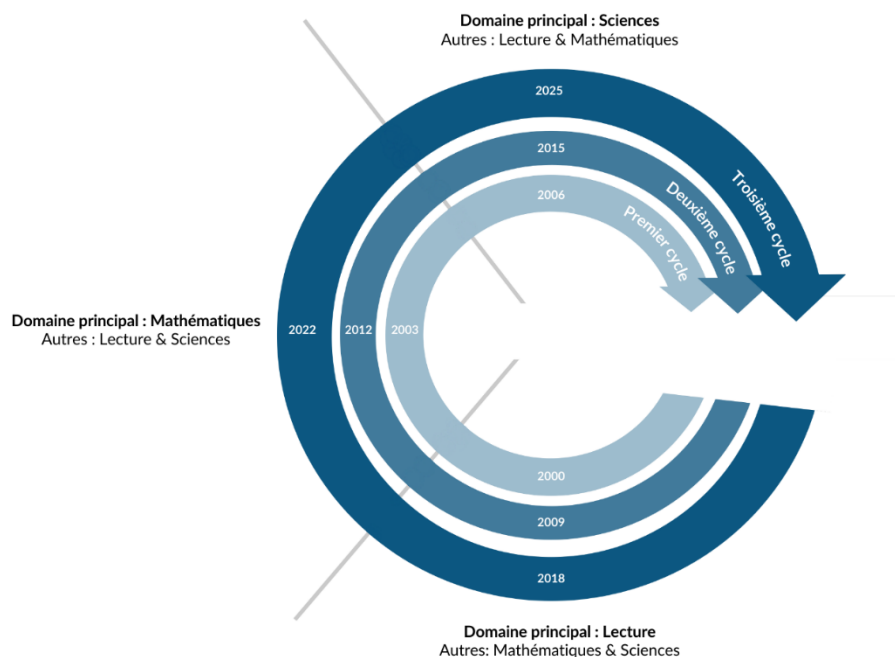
**Domaine principal : Sciences**
Autres : Lecture & Mathématiques

2025

2015

2006

Troisième cycle

Deuxième cycle

Premier cycle

**Domaine principal : Mathématiques**
Autres : Lecture & Sciences

2022

2012

2003

2000

2009

2018

**Domaine principal : Lecture**
Autres: Mathématiques & Sciences